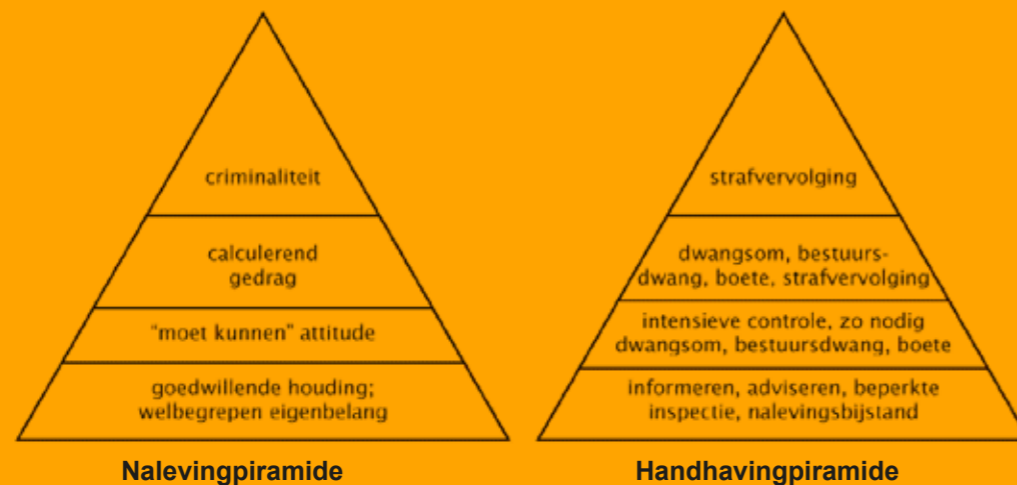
criminaliteit

calculerend gedrag

"moet kunnen" attitude

goedwillende houding; welbegrepen eigenbelang

Nalevingpiramide

strafvervolging

dwangsom, bestuursdwang, boete, strafvervolging

intensieve controle, zo nodig dwangsom, bestuursdwang, boete

informeren, adviseren, beperkte inspectie, nalevingsbijstand

Handhavingpiramide